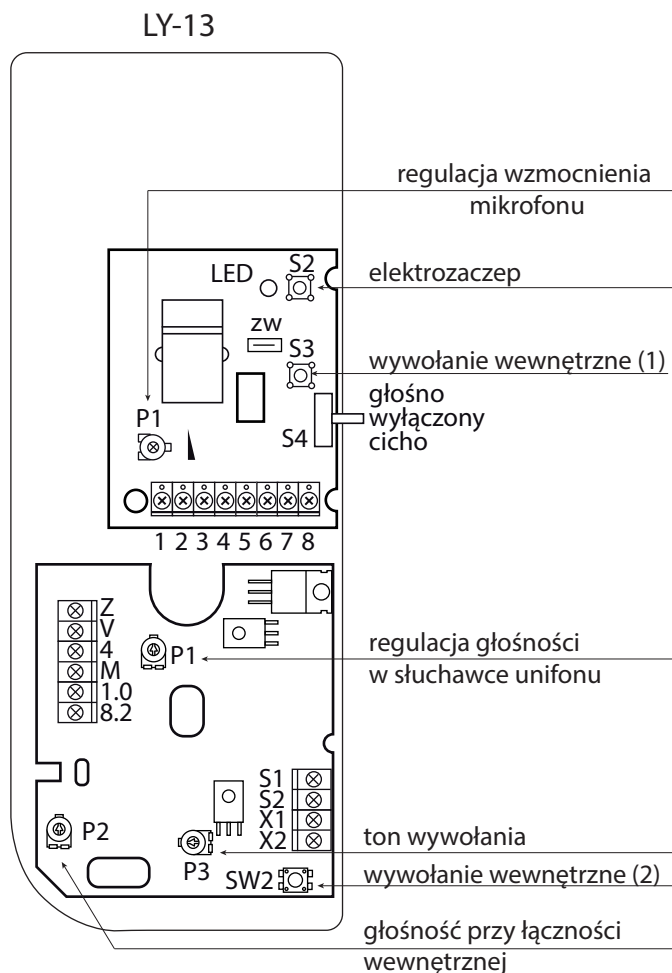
LY-13

regulacja wzmocnienia mikrofonu

LED
S2
elektrozaczep

zw
S3
wywołanie wewnętrzne (1)

głośno
wyłączony
cicho
S4

P1

1 2 3 4 5 6 7 8

Z
V
4
M
1.0
8.2

P1
regulacja głośności w słuchawce unifonu

S1
S2
X1
X2

P2

ton wywołania

P3
SW2
wywołanie wewnętrzne (2)

głośność przy łączności wewnętrznej